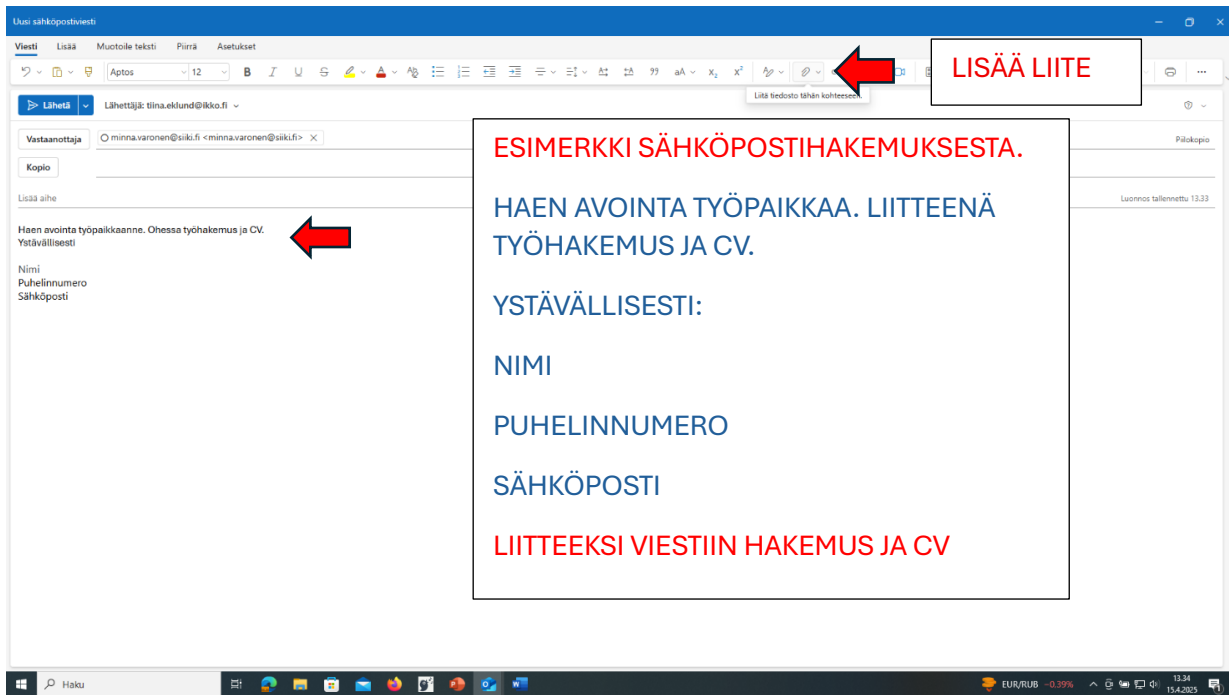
Uusi sähköpostiviesti

Viesti Lisää Muotoile teksti Piirrä Asetukset

Aptos 12

Liitä tiedosto tähän kohteeseen

LISÄÄ LIITE

Lähetä Lähettäjä: tiina.eklund@ikko.fi

Vastaanottaja minna.varonen@siiki.fi <minna.varonen@siiki.fi>

Piilokopio

Kopio

Lisää aihe

Luonnos tallennettu 13.33

Haen avointa työpaikkaanne. Ohessa työhakemus ja CV.
Ystävällisesti

Nimi
Puhelinnumero
Sähköposti

ESIMERKKI SÄHKÖPOSTIHAKEMUKSESTA.

HAEN AVOINTA TYÖPAIKKAA. LIITTEENÄ TYÖHAKEMUS JA CV.

YSTÄVÄLLISESTI:

NIMI

PUHELINNUMERO

SÄHKÖPOSTI

LIITTEEKSI VIESTIIN HAKEMUS JA CV

Haku

EUR/RUB −0.39%

13.34
15.4.2025